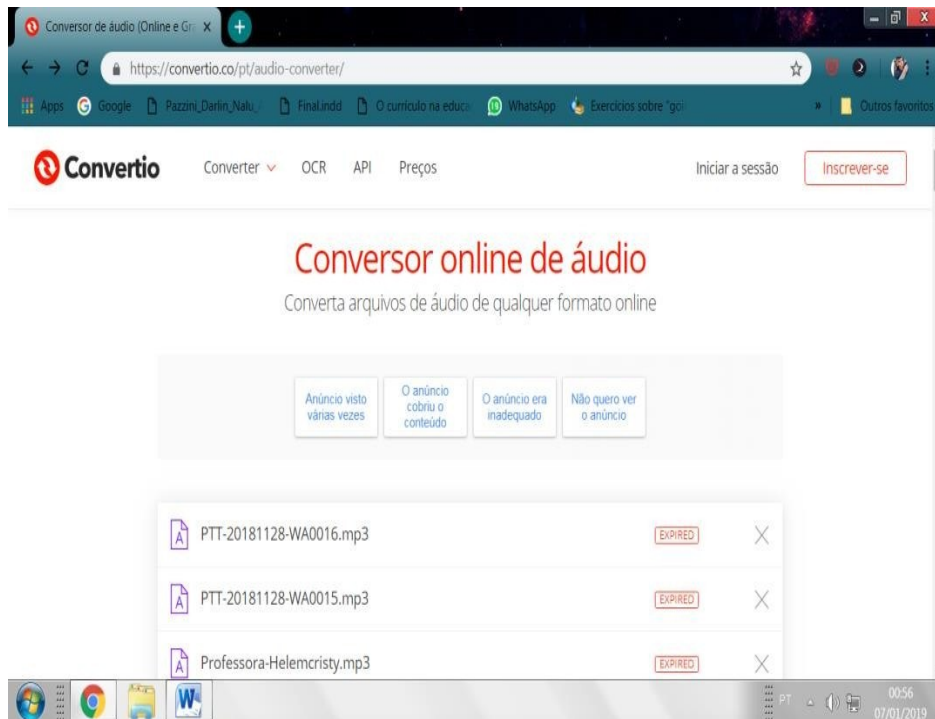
Conversor de áudio (Online e Gra X

https://convertio.co/pt/audio-converter/

Apps Google Pazzini_Darlin_Nalu_ Final.indd O currículo na educa WhatsApp Exercícios sobre "go » Outros favoritos

Convertio Converter OCR API Preços Iniciar a sessão Inscrever-se

Conversor online de áudio

Converta arquivos de áudio de qualquer formato online

Anúncio visto várias vezes

O anúncio cobriu o conteúdo

O anúncio era inadequado

Não quero ver o anúncio

PTT-20181128-WA0016.mp3 EXPIRED

PTT-20181128-WA0015.mp3 EXPIRED

Professora-Helemcristy.mp3 EXPIRED

PT 00:56 07/01/2019